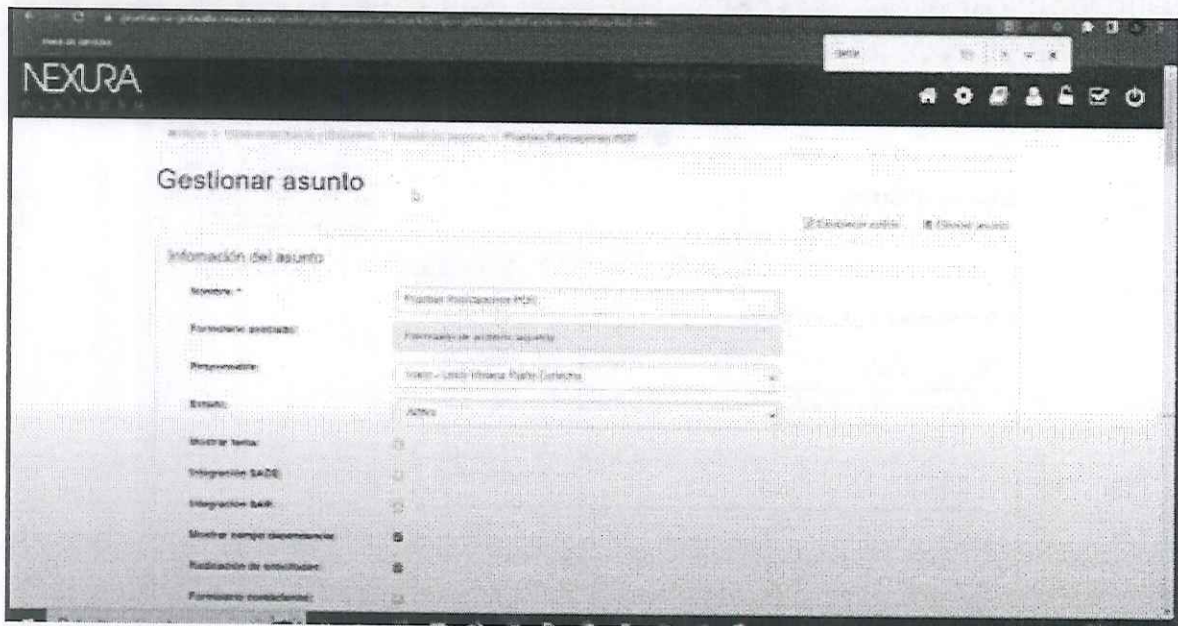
NEXURA

Gestionar asunto

Información del asunto

Nombre: *

Formulario asociado:

Responsable:

Estado:

Activo

Mostrar tema:

Integración SADE:

Integración SAR:

Mostrar campo expediente:

Radicación de solicitudes:

Formulario ciudadano: